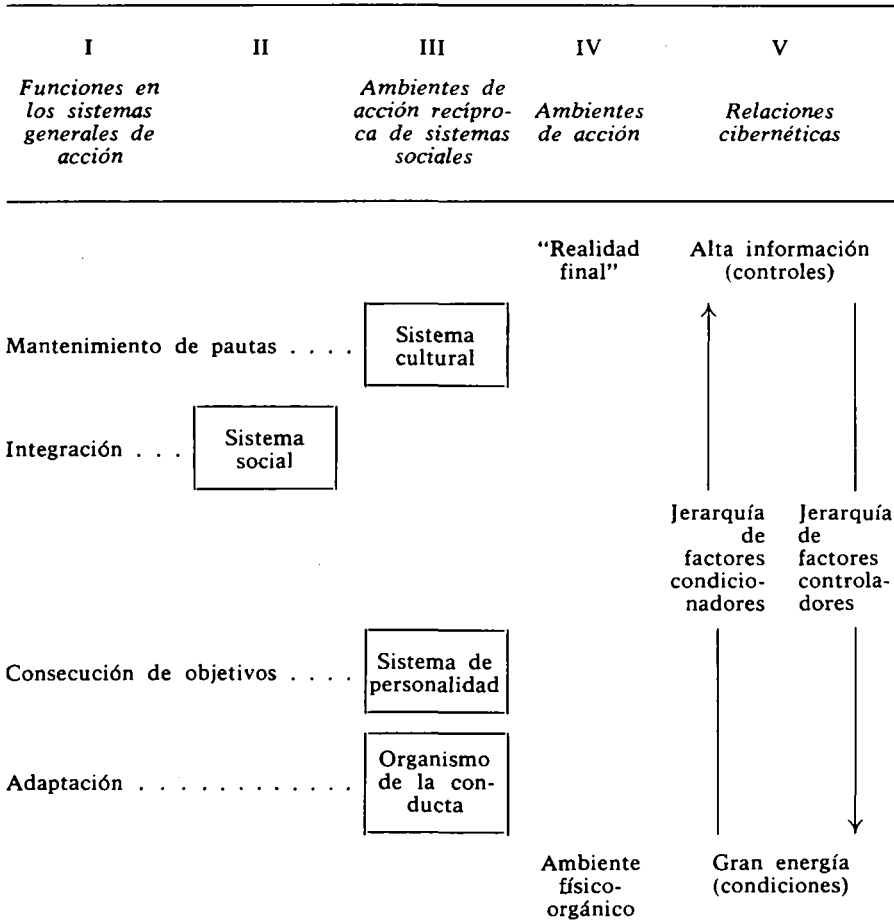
| I | II | III | IV | V |
|---|---|---|---|---|
| *Funciones en los sistemas generales de acción* | | *Ambientes de acción recíproca de sistemas sociales* | *Ambientes de acción* | *Relaciones cibernéticas* |

"Realidad final"

Alta información (controles)

Mantenimiento de pautas . . . .

Sistema cultural

Integración . . .

Sistema social

Jerarquía de factores condicionadores

Jerarquía de factores controladores

Consecución de objetivos . . . .

Sistema de personalidad

Adaptación . . . . . . . . . . . .

Organismo de la conducta

Ambiente físico-orgánico

Gran energía (condiciones)